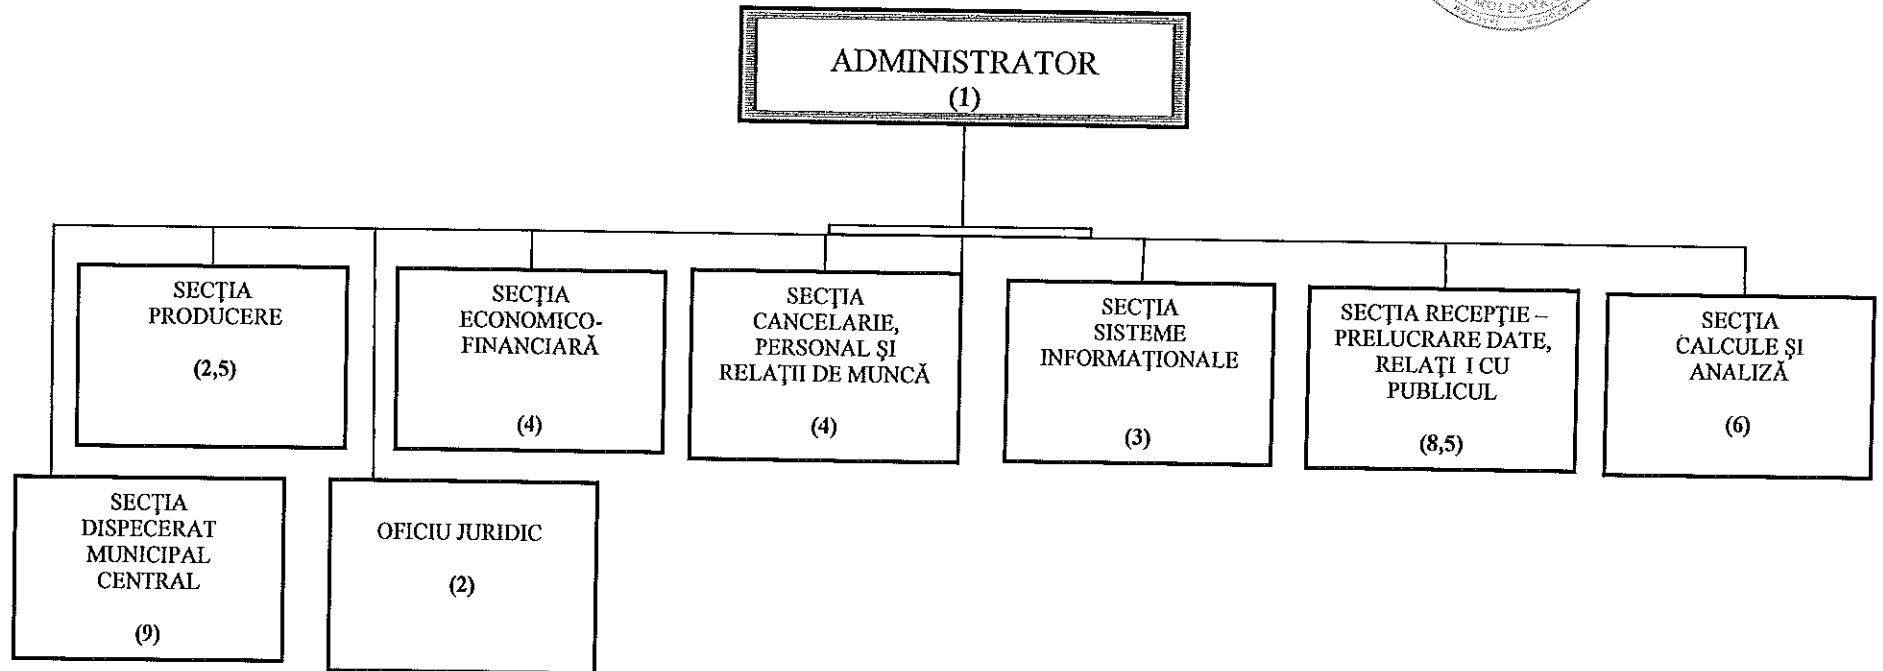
MOLDOVA

ADMINISTRATOR
(1)

SECŢIA PRODUCERE

(2,5)

SECŢIA ECONOMICO-FINANCIARĂ

(4)

SECŢIA CANCELARIE, PERSONAL ŞI RELAŢII DE MUNCĂ

(4)

SECŢIA SISTEME INFORMAŢIONALE

(3)

SECŢIA RECEPŢIE – PRELUCRARE DATE, RELAŢI I CU PUBLICUL

(8,5)

SECŢIA CALCULE ŞI ANALIZĂ

(6)

SECŢIA DISPECERAT MUNICIPAL CENTRAL

(9)

OFICIU JURIDIC

(2)